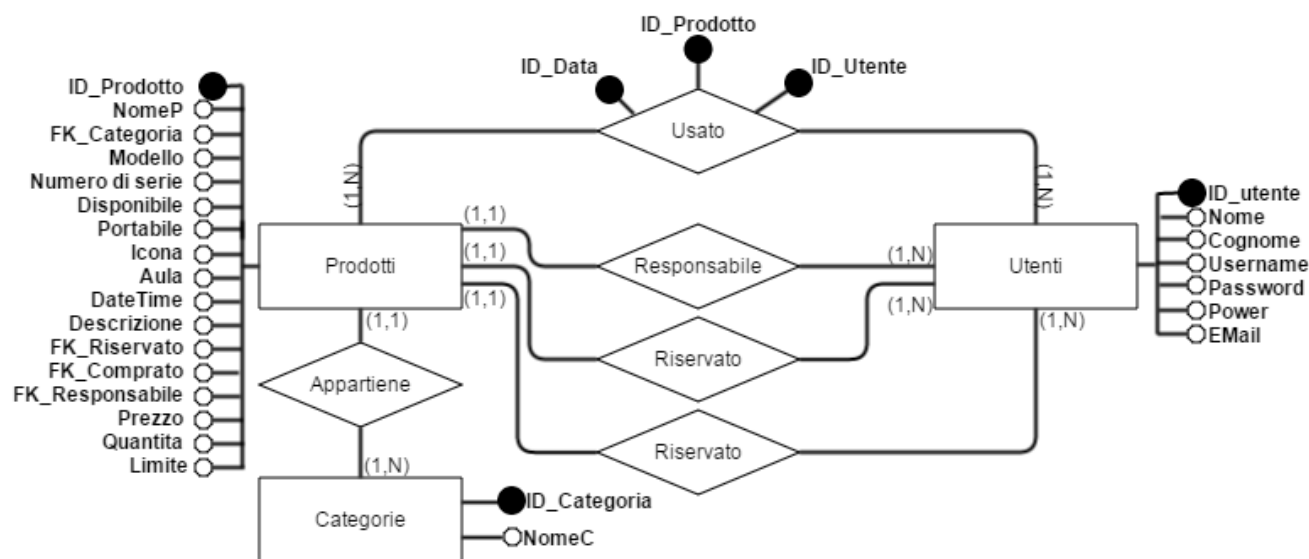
ID_Prodotto
ID_Data
ID_Utente
Usato
ID_Prodotto
NomeP
FK_Categoria
Modello
Numero di serie
Disponibile
Portabile
Icona
Aula
DateTime
Descrizione
FK_Riservato
FK_Comprato
FK_Responsabile
Prezzo
Quantita
Limite
(1,N)
(1,N)
(1,1)
(1,1)
(1,1)
Prodotti
Responsabile
(1,N)
(1,N)
Utenti
ID_utente
Nome
Cognome
Username
Password
Power
EMail
(1,1)
Riservato
(1,N)
Appartiene
Riservato
(1,N)
Categorie
ID_Categoria
NomeC